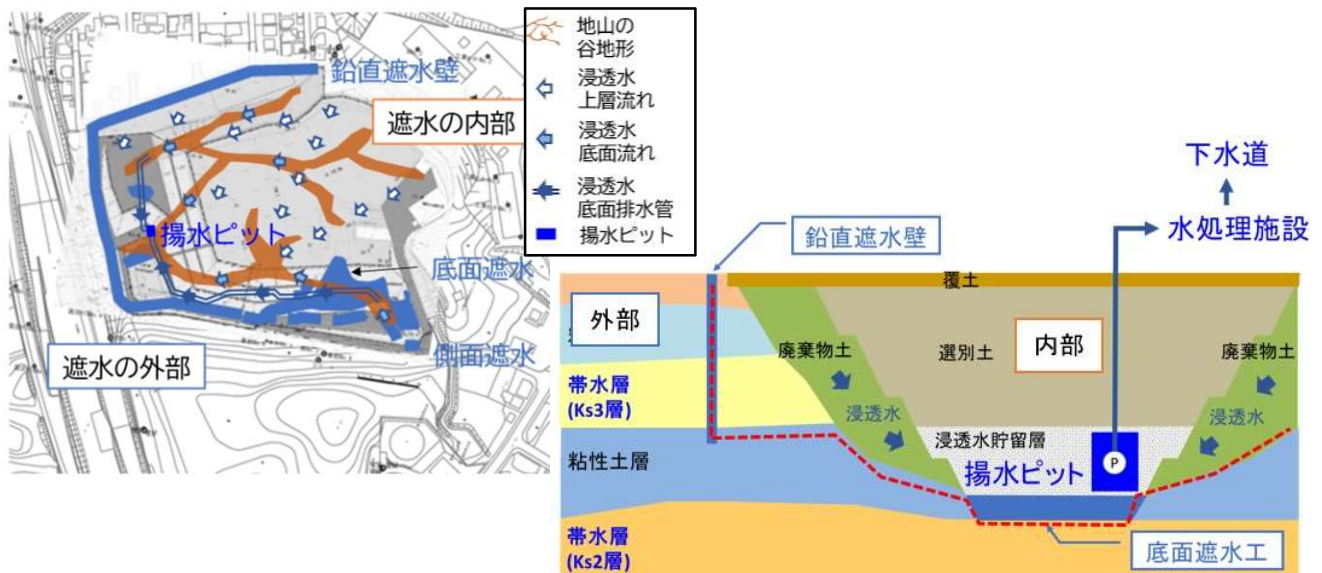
鉛直遮水壁

遮水の内部

揚水ピット

底面遮水

側面遮水

遮水の外部

地山の谷地形

浸透水上層流れ

浸透水底面流れ

浸透水底面排水管

揚水ピット

下水道

水処理施設

鉛直遮水壁

覆土

外部

内部

廃棄物土

選別土

廃棄物土

帯水層 (Ks3層)

浸透水

浸透水

浸透水貯留層

粘性土層

揚水ピット

P

帯水層 (Ks2層)

底面遮水工